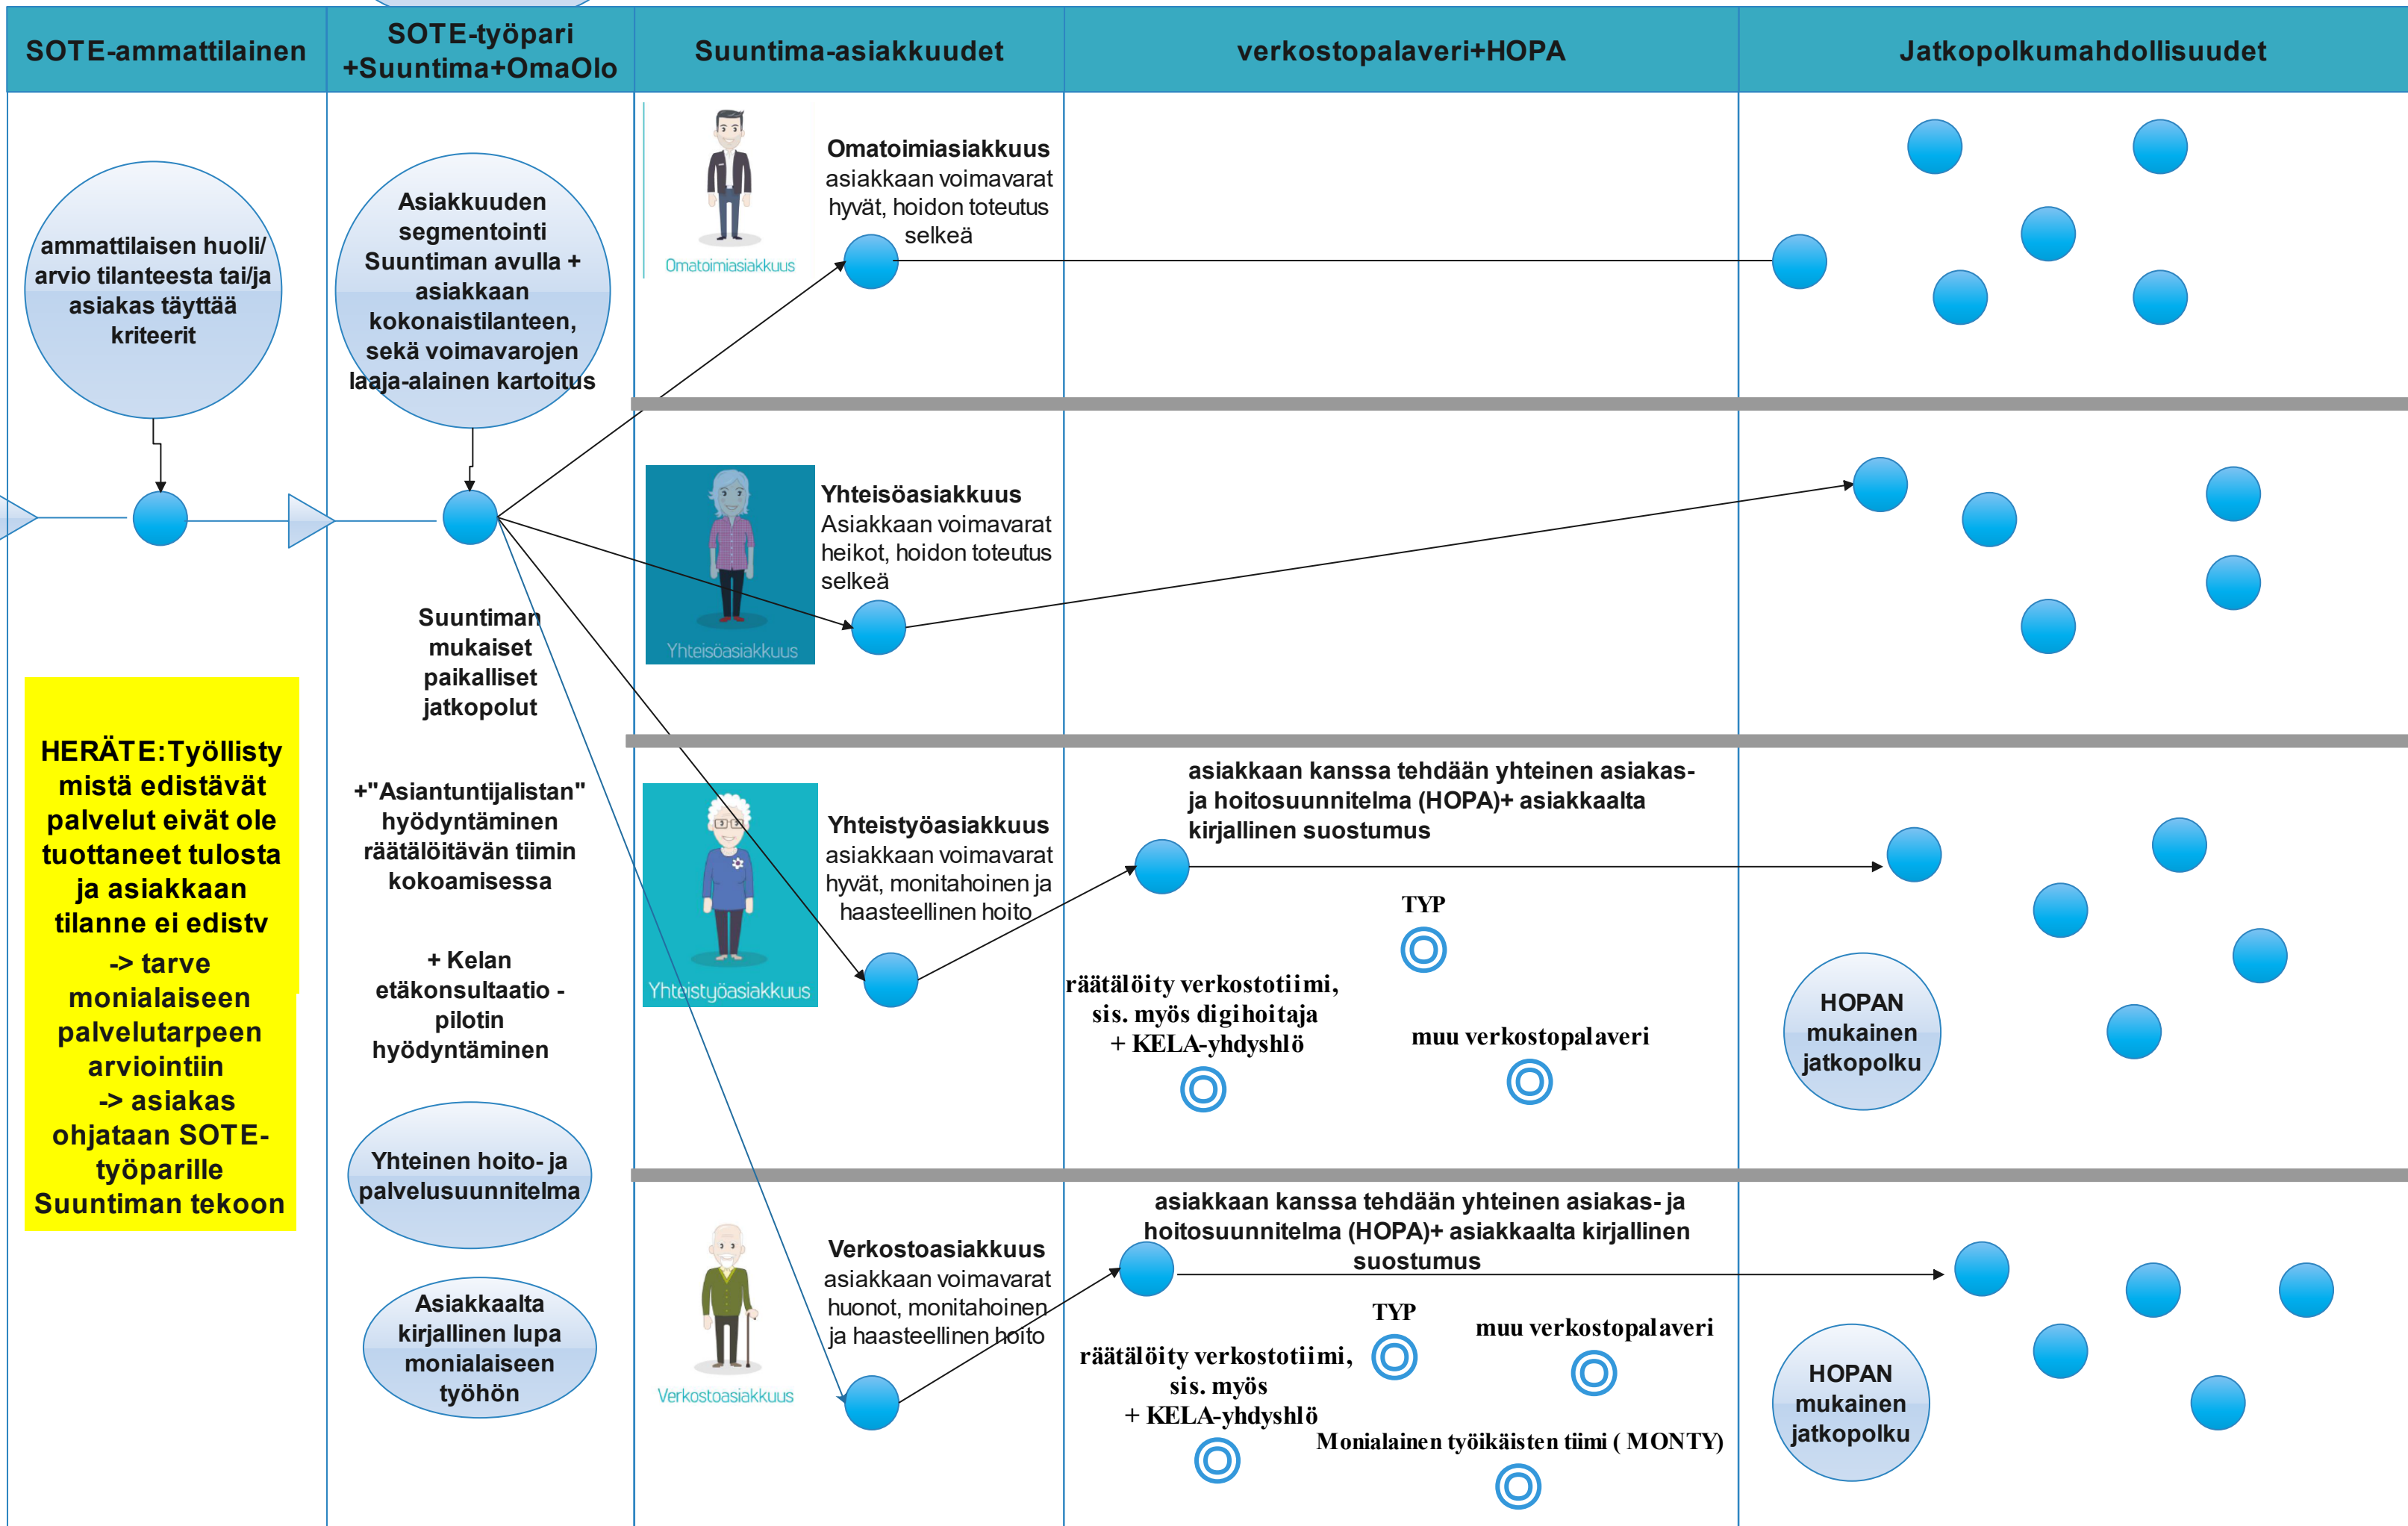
| SOTE-ammattilainen | SOTE-työpari +Suuntima+OmaOlo | Suuntima-asiakkuudet | verkostopalaveri+HOPA | Jatkopolkumahdollisuudet |
|---|---|---|---|---|

ammattilaisen huoli/ arvio tilanteesta tai/ja asiakas täyttää kriteerit

HERÄTE:Työllisty mistä edistävät palvelut eivät ole tuottaneet tulosta ja asiakkaan tilanne ei edistv -> tarve monialaiseen palvelutarpeen arviointiin -> asiakas ohjataan SOTE-työparille Suuntiman tekoon

Asiakkuuden segmentointi Suuntiman avulla + asiakkaan kokonaistilanteen, sekä voimavarojen laaja-alainen kartoitus

Suuntiman mukaiset paikalliset jatkopolut

+"Asiantuntijalistan" hyödyntäminen räätälöitävän tiimin kokoamisessa

+ Kelan etäkonsultaatio -pilotin hyödyntäminen

Yhteinen hoito- ja palvelusuunnitelma

Asiakkaalta kirjallinen lupa monialaiseen työhön

Omatoimiasiakkuus

Omatoimiasiakkuus asiakkaan voimavarat hyvät, hoidon toteutus selkeä

Yhteisöasiakkuus

Yhteisöasiakkuus Asiakkaan voimavarat heikot, hoidon toteutus selkeä

Yhteistyöasiakkuus

Yhteistyöasiakkuus asiakkaan voimavarat hyvät, monitahoinen ja haasteellinen hoito

asiakkaan kanssa tehdään yhteinen asiakas- ja hoitosuunnitelma (HOPA)+ asiakkaalta kirjallinen suostumus

TYP

räätälöity verkostotiimi, sis. myös digihoitaja + KELA-yhdyshlö

muu verkostopalaveri

HOPAN mukainen jatkopolku

Verkostoasiakkuus

Verkostoasiakkuus asiakkaan voimavarat huonot, monitahoinen ja haasteellinen hoito

asiakkaan kanssa tehdään yhteinen asiakas- ja hoitosuunnitelma (HOPA)+ asiakkaalta kirjallinen suostumus

TYP

muu verkostopalaveri

räätälöity verkostotiimi, sis. myös + KELA-yhdyshlö

Monialainen työikäisten tiimi ( MONTY)

HOPAN mukainen jatkopolku